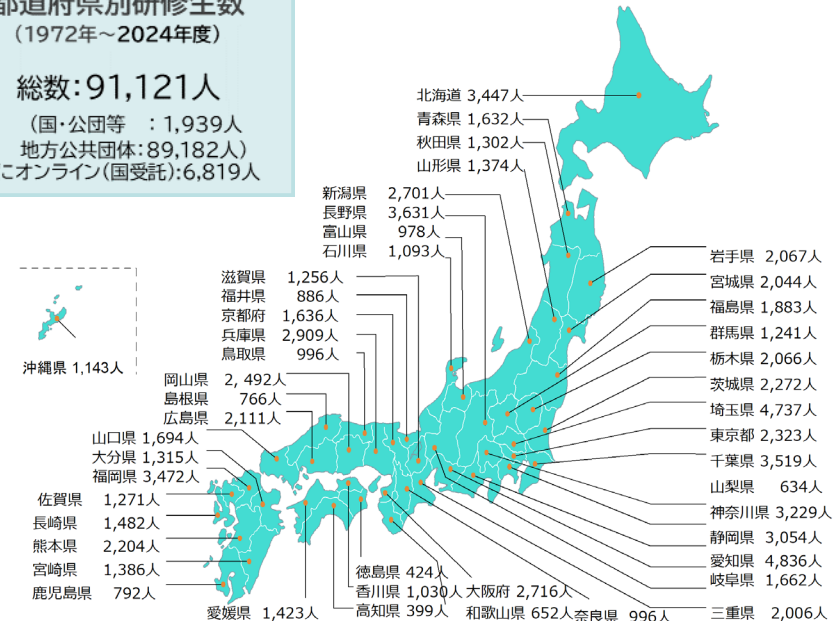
都道府県別研修生数
（1972年～2024年度）

総数：91,121人

（国・公団等 ：1,939人
地方公共団体：89,182人）
こオンライン（国受託）：6,819人

北海道 3,447人
青森県 1,632人
秋田県 1,302人
山形県 1,374人
新潟県 2,701人
長野県 3,631人
富山県 978人
石川県 1,093人
滋賀県 1,256人
福井県 886人
京都府 1,636人
兵庫県 2,909人
鳥取県 996人
岡山県 2, 492人
島根県 766人
広島県 2,111人
山口県 1,694人
大分県 1,315人
福岡県 3,472人
佐賀県 1,271人
長崎県 1,482人
熊本県 2,204人
宮崎県 1,386人
鹿児島県 792人
沖縄県 1,143人
愛媛県 1,423人
徳島県 424人
香川県 1,030人
高知県 399人
大阪府 2,716人
和歌山県 652人
奈良県 996人
岩手県 2,067人
宮城県 2,044人
福島県 1,883人
群馬県 1,241人
栃木県 2,066人
茨城県 2,272人
埼玉県 4,737人
東京都 2,323人
千葉県 3,519人
山梨県 634人
神奈川県 3,229人
静岡県 3,054人
愛知県 4,836人
岐阜県 1,662人
三重県 2,006人